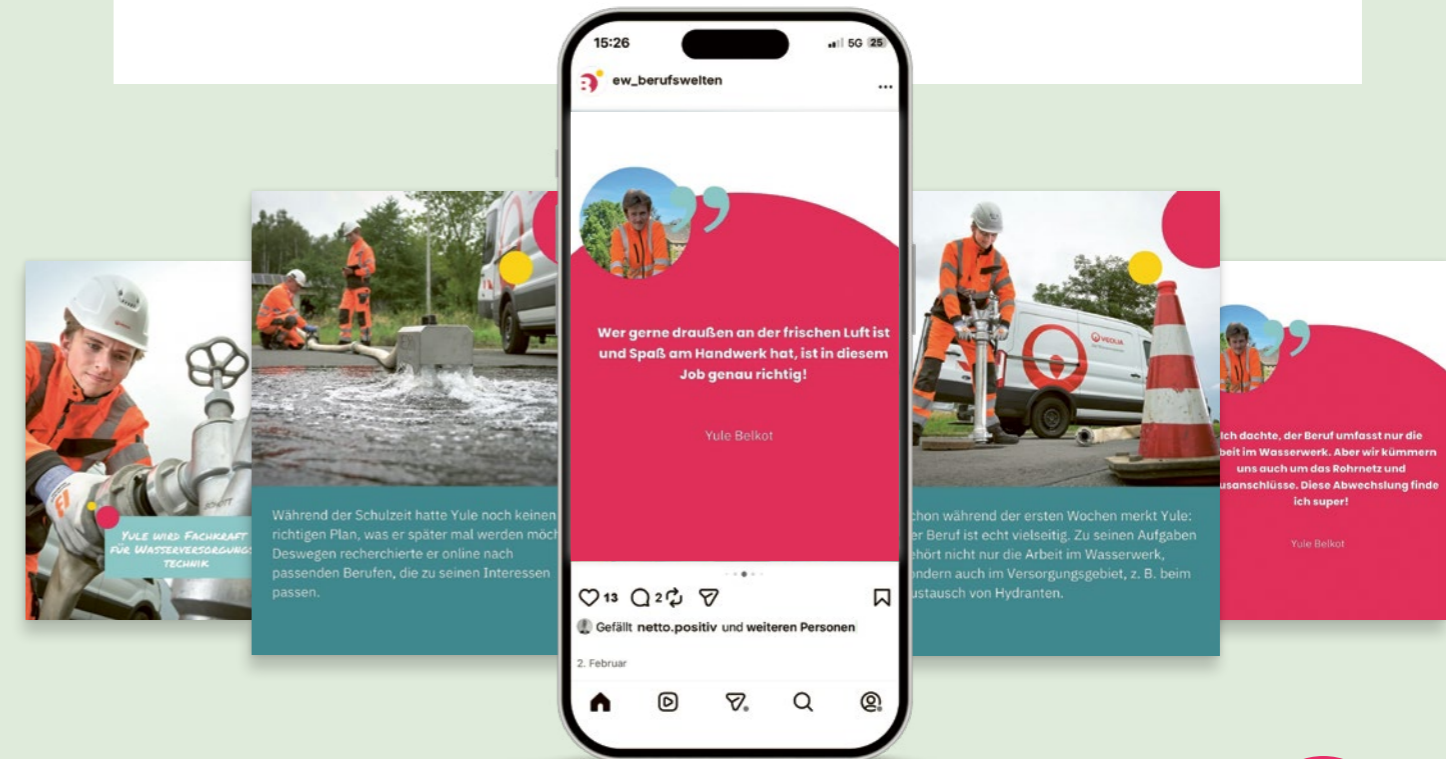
Yule wird Fachkraft für Wasserversorgungs technik

Während der Schulzeit hatte Yule noch keinen richtigen Plan, was er später mal werden möch Deswegen recherchierte er online nach passenden Berufen, die zu seinen Interessen passen.

15:26
5G 25
ew_berufswelten
...

Wer gerne draußen an der frischen Luft ist und Spaß am Handwerk hat, ist in diesem Job genau richtig!

Yule Belkot

13 2

Gefällt netto.positiv und weiteren Personen

2. Februar

VEOLIA

chon während der ersten Wochen merkt Yule: er Beruf ist echt vielseitig. Zu seinen Aufgaben ehört nicht nur die Arbeit im Wasserwerk, ondern auch im Versorgungsgebiet, z. B. beim ustausch von Hydranten.

ch dachte, der Beruf umfasst nur die beit im Wasserwerk. Aber wir kümmern uns auch um das Rohrnetz und usanschlüsse. Diese Abwechslung finde ich super!

Yule Belkot